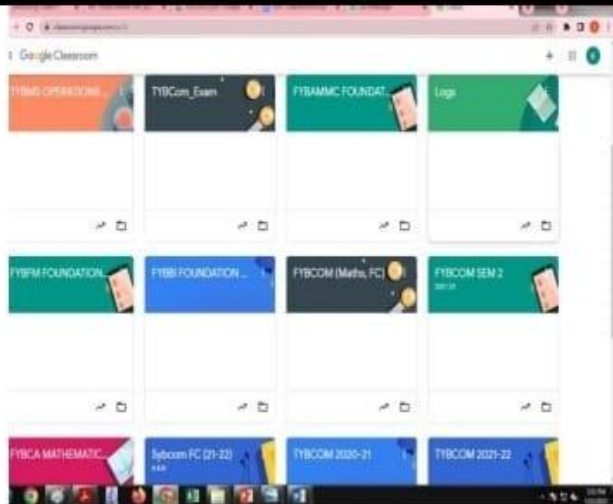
Google Classroom

TYBMS OPERATIONS ...

TYBCom_Exam

FYBAMMC FOUNDAT...

Logi

FYBFM FOUNDATION...

FYBBI FOUNDATION ...

FYBCOM (Maths, FC)

FYBCOM SEM 2

2021-22

FYBCA MATHEMATIC...

Sybcom FC (21-22)

TYBCOM 2020-21

TYBCOM 2021-22